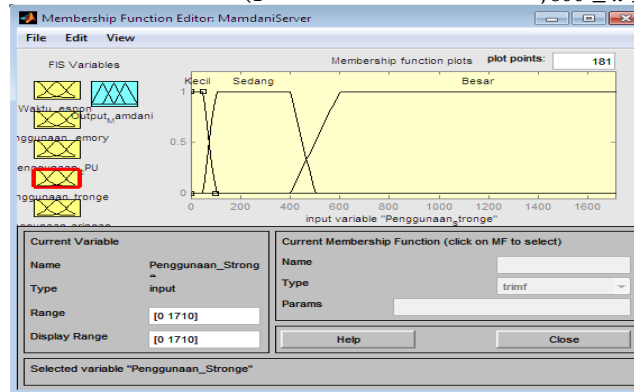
Membership Function Editor: MamdaniServer

File Edit View

FIS Variables

Waktu_espon

Output_amdani

enggunaan_emory

enggunaan_PU

enggunaan_tronge

Membership function plots

plot points: 181

Kecil Sedang Besar

1

0.5

0

0 200 400 600 800 1000 1200 1400 1600

input variable "Penggunaan_Stronge"

Current Variable

Name Penggunaan_Stronge

Type input

Range [0 1710]

Display Range [0 1710]

Current Membership Function (click on MF to select)

Name

Type trimf

Params

Help

Close

Selected variable "Penggunaan_Stronge"